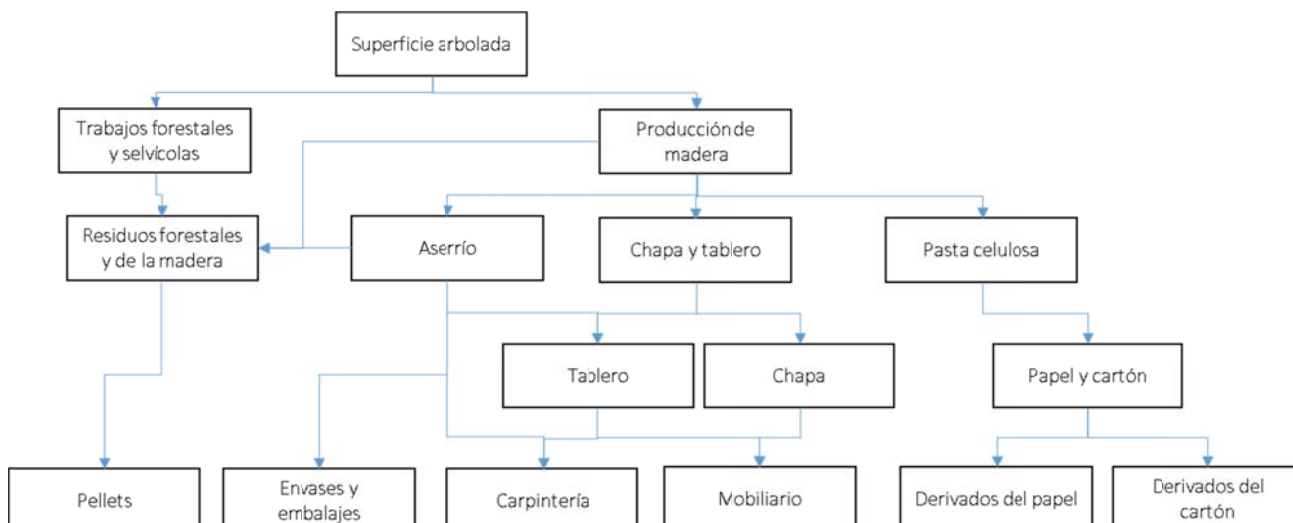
Superficie arbolada

Trabajos forestales y selvícolas

Producción de madera

Residuos forestales y de la madera

Aserrío

Chapa y tablero

Pasta celulosa

Tablero

Chapa

Papel y cartón

Pellets

Envases y embalajes

Carpintería

Mobiliario

Derivados del papel

Derivados del cartón